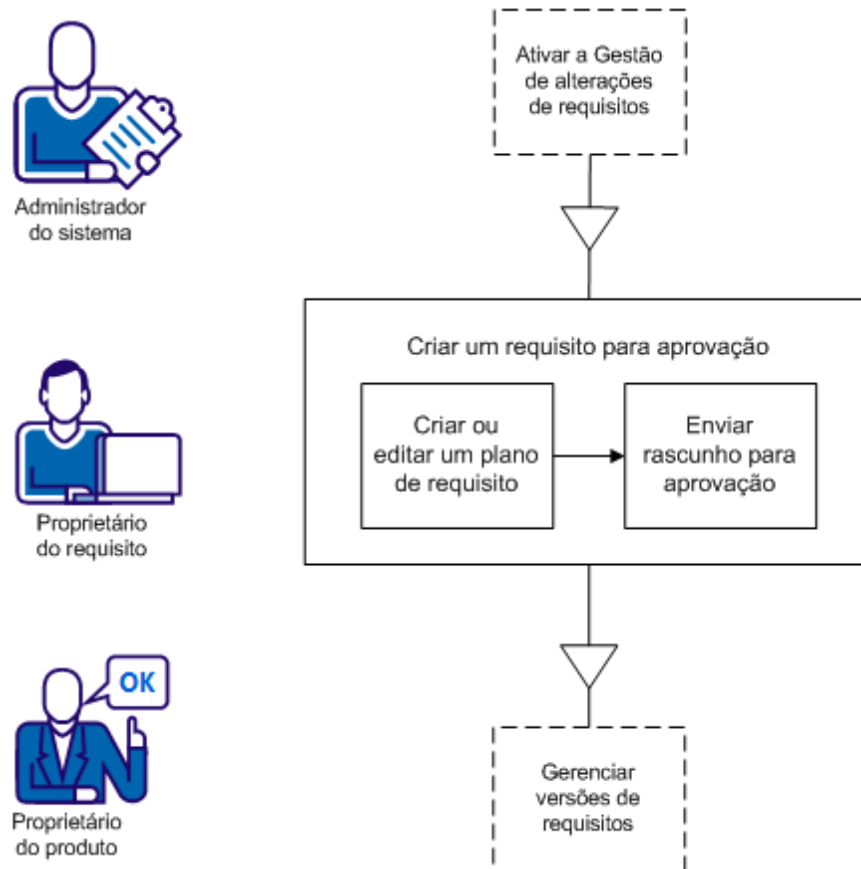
Administrador do sistema

Ativar a Gestão de alterações de requisitos

Proprietário do requisito

Criar um requisito para aprovação

Criar ou editar um plano de requisito

Enviar rascunho para aprovação

OK

Proprietário do produto

Gerenciar versões de requisitos